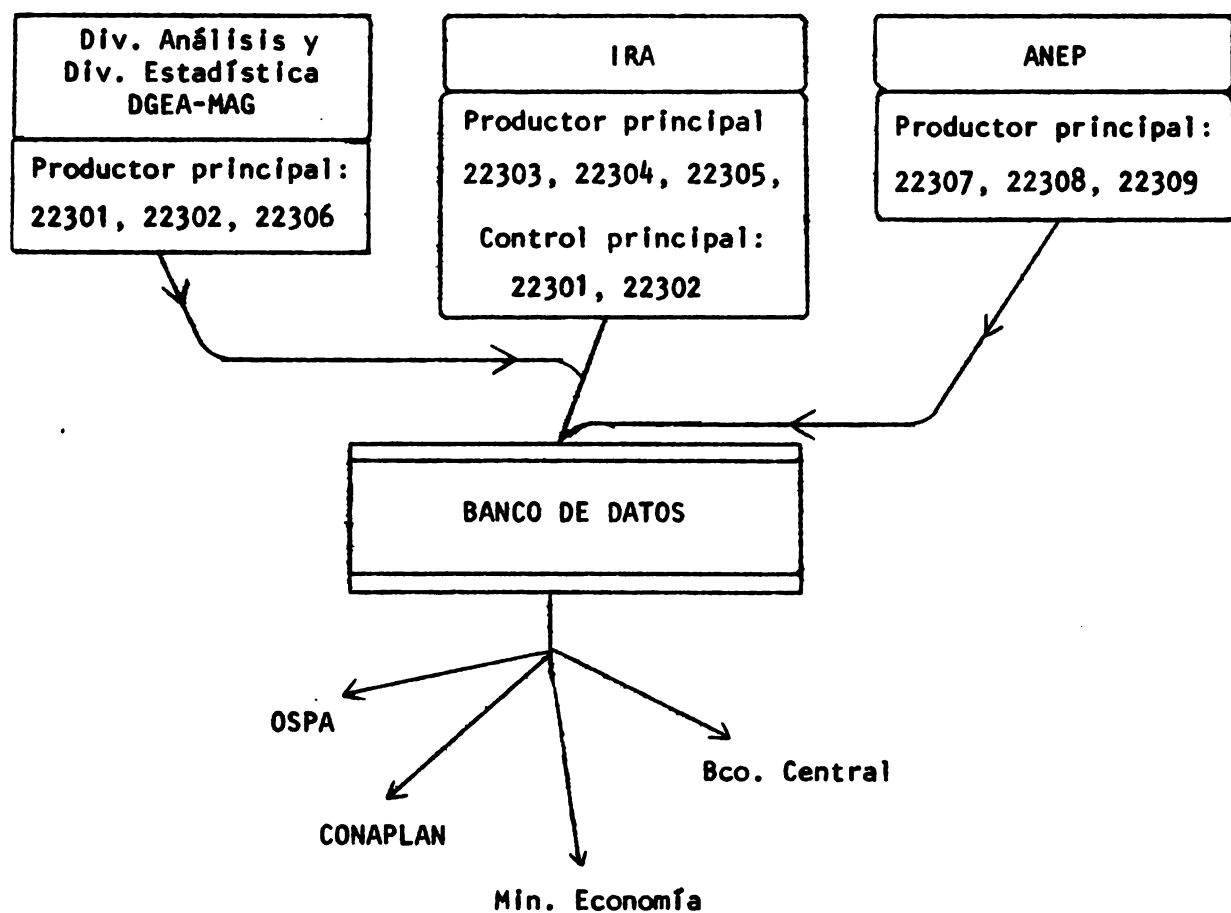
Div. Análisis y Div. Estadística DGEA-MAG

Productor principal: 22301, 22302, 22306

IRA

Productor principal 22303, 22304, 22305,

Control principal: 22301, 22302

ANEP

Productor principal: 22307, 22308, 22309

BANCO DE DATOS

OSPA

CONAPLAN

Min. Economía

Bco. Central